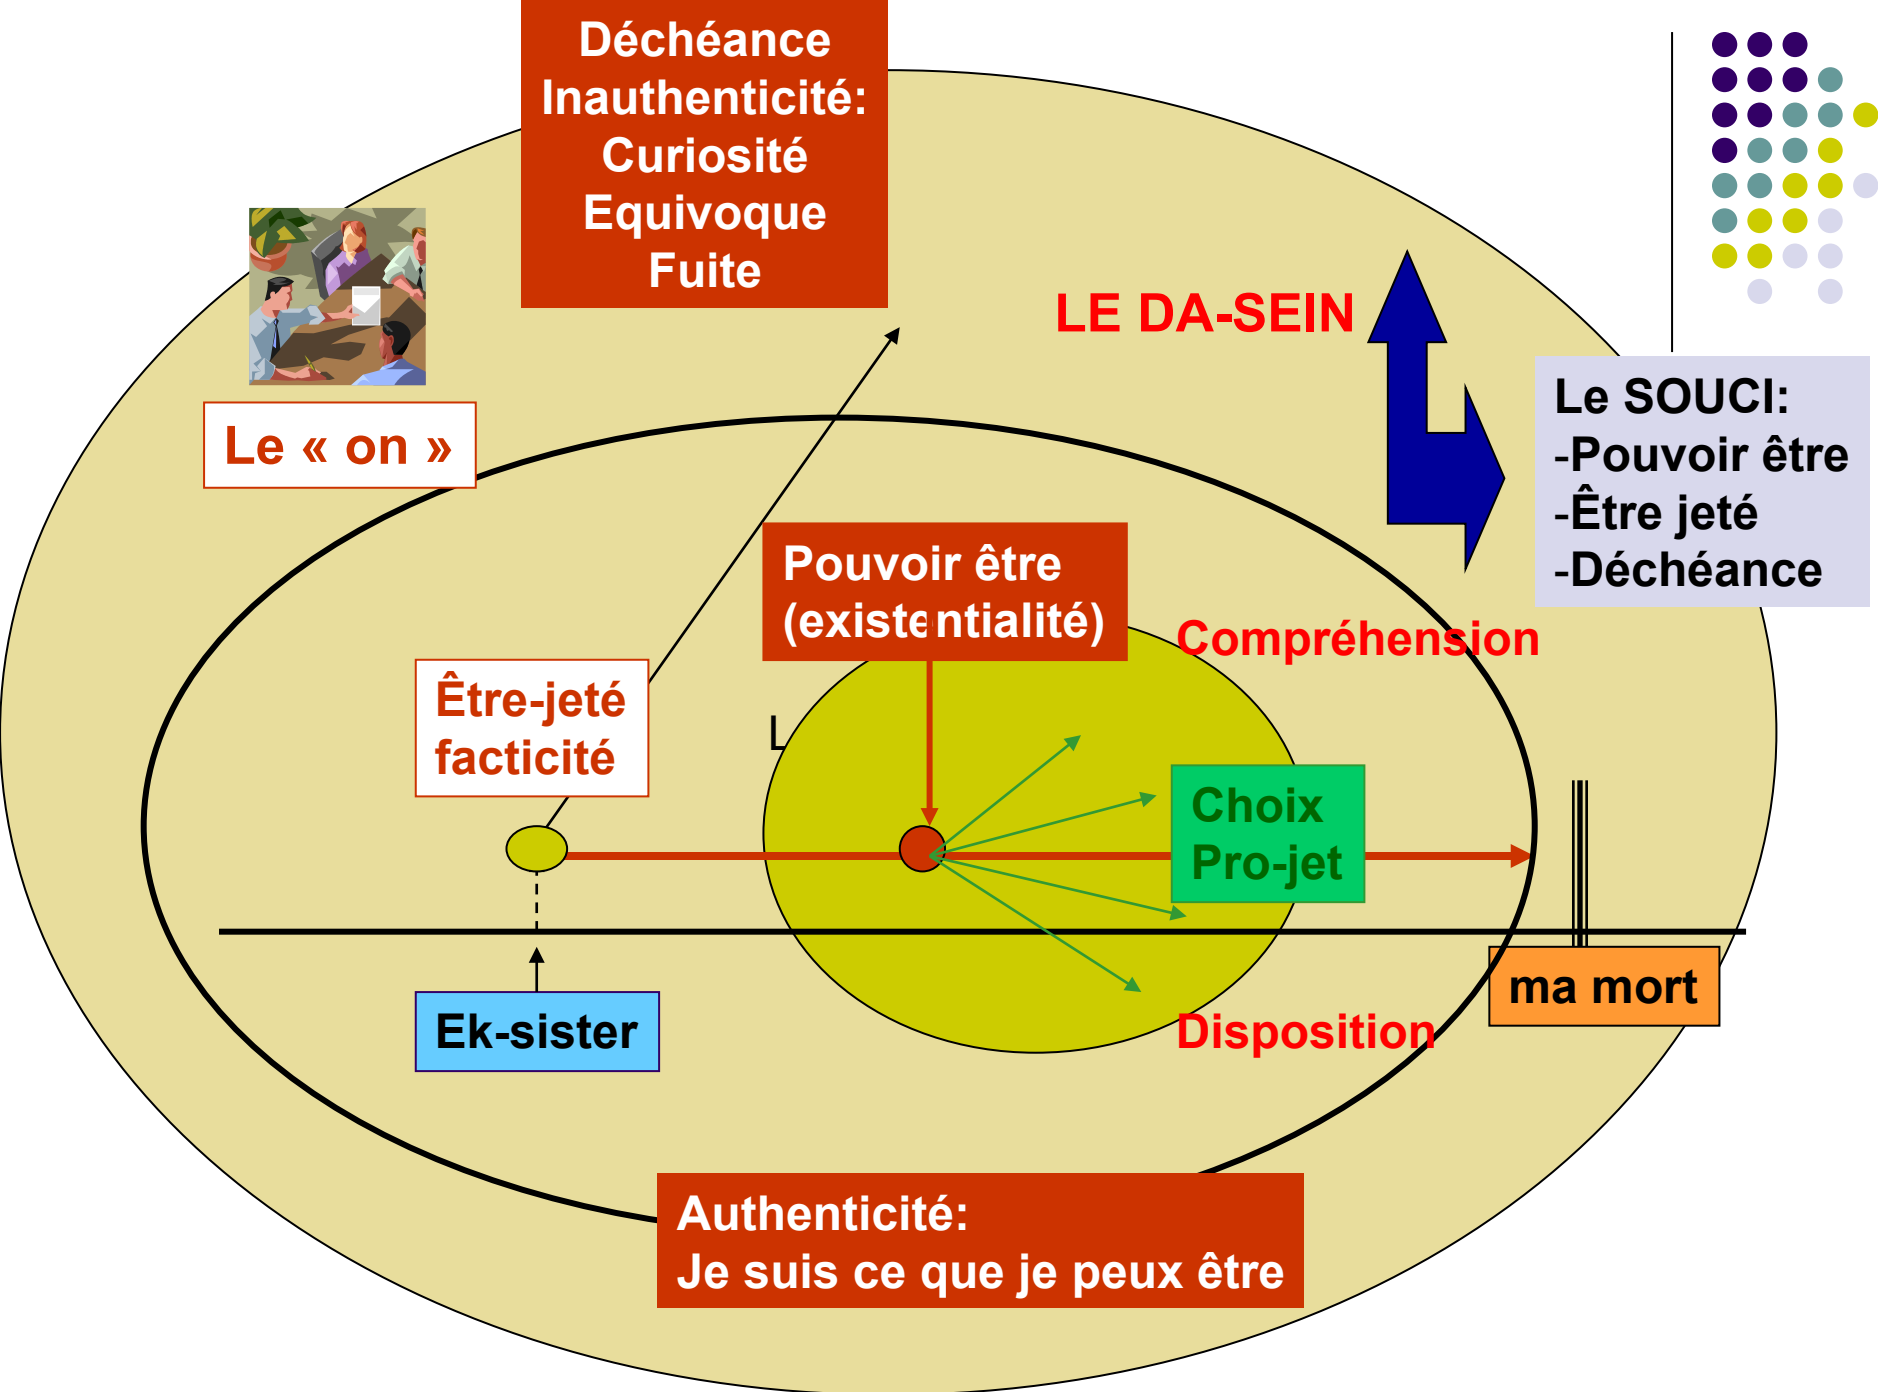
Déchéance
Inauthenticité:
Curiosité
Equivoque
Fuite

Le « on »

LE DA-SEIN

Le SOUCI:
-Pouvoir être
-Être jeté
-Déchéance

Pouvoir être
(existentialité)

Compréhension

Être-jeté
facticité

L

Choix
Pro-jet

ma mort

Ek-sister

Disposition

Authenticité:
Je suis ce que je peux être